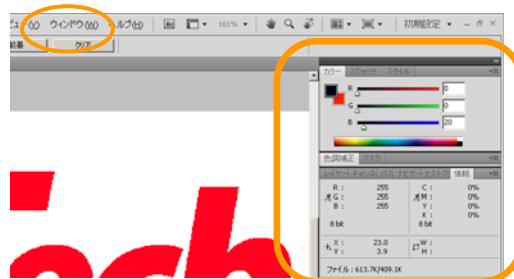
ビュー(V) ウィンドウ(W) ヘルプ(H) 161% 初期設定

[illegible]量 クリア

カラー スウォッチ スタイル

R 0
G 0
B 20

色調補正 マスク

レイヤー チャンネル パス ナビゲーター ヒストグラム 情報

R : 255 C : 0%
G : 255 M : 0%
B : 255 Y : 0%
K : 0%
8 bit 8 bit

X : 23.0 W :
Y : 3.9 H :

ファイル : 613.7K/409.1K

ech